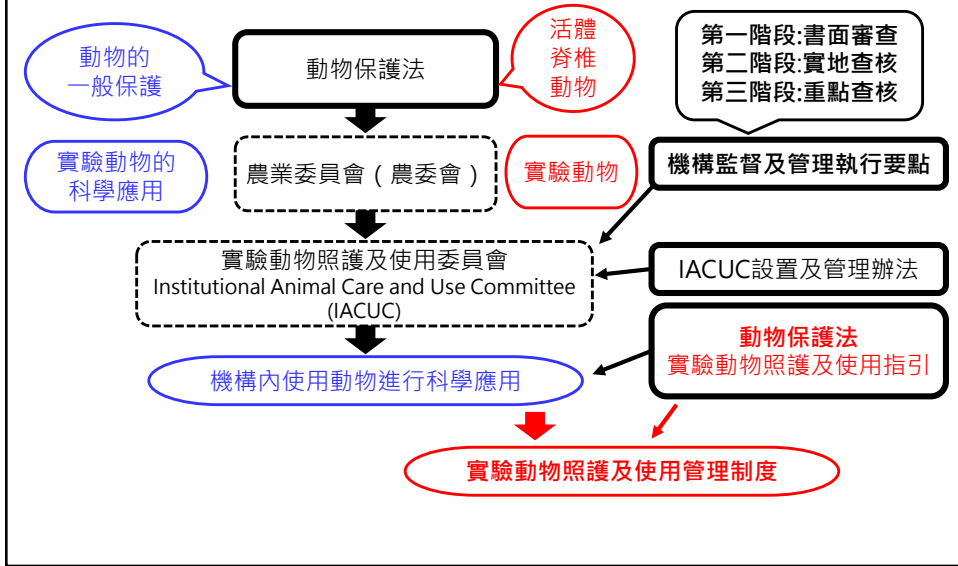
動物的
一般保護

動物保護法

活體
脊椎
動物

第一階段:書面審查
第二階段:實地查核
第三階段:重點查核

實驗動物的
科學應用

農業委員會（農委會）

實驗動物

機構監督及管理執行要點

實驗動物照護及使用委員會
Institutional Animal Care and Use Committee
(IACUC)

IACUC設置及管理辦法

動物保護法
實驗動物照護及使用指引

機構內使用動物進行科學應用

實驗動物照護及使用管理制度